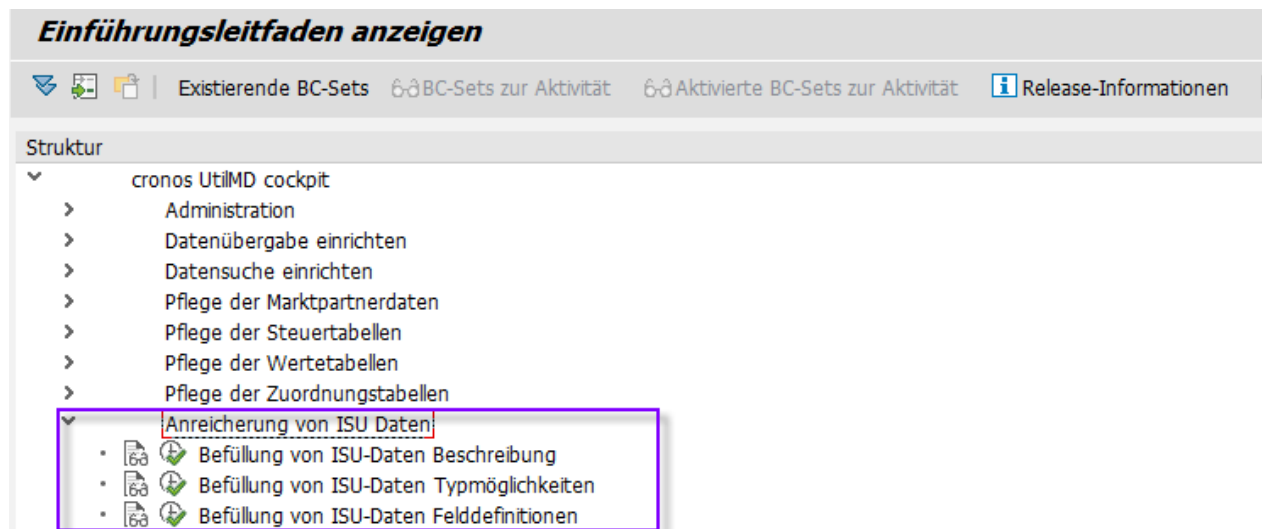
Einführungsleitfaden anzeigen

Existierende BC-Sets  BC-Sets zur Aktivität  Aktivierte BC-Sets zur Aktivität  Release-Informationen

Struktur

cronos UtilMD cockpit
Administration
Datenübergabe einrichten
Datensuche einrichten
Pflege der Marktpartnerdaten
Pflege der Steuertabellen
Pflege der Wertetabellen
Pflege der Zuordnungstabellen
Anreicherung von ISU Daten
Befüllung von ISU-Daten Beschreibung
Befüllung von ISU-Daten Typmöglichkeiten
Befüllung von ISU-Daten Felddefinitionen